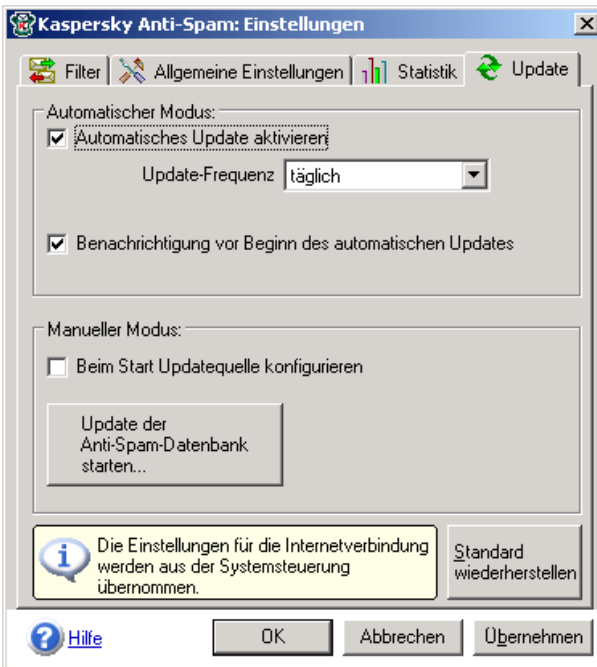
Kaspersky Anti-Spam: Einstellungen

Filter | Allgemeine Einstellungen | Statistik | Update

Automatischer Modus:

Automatisches Update aktivieren

Update-Frequenz täglich

Benachrichtigung vor Beginn des automatischen Updates

Manueller Modus:

Beim Start Updatequelle konfigurieren

Update der Anti-Spam-Datenbank starten...

Die Einstellungen für die Internetverbindung werden aus der Systemsteuerung übernommen.

Standard wiederherstellen

Hilfe

OK

Abbrechen

Übernehmen